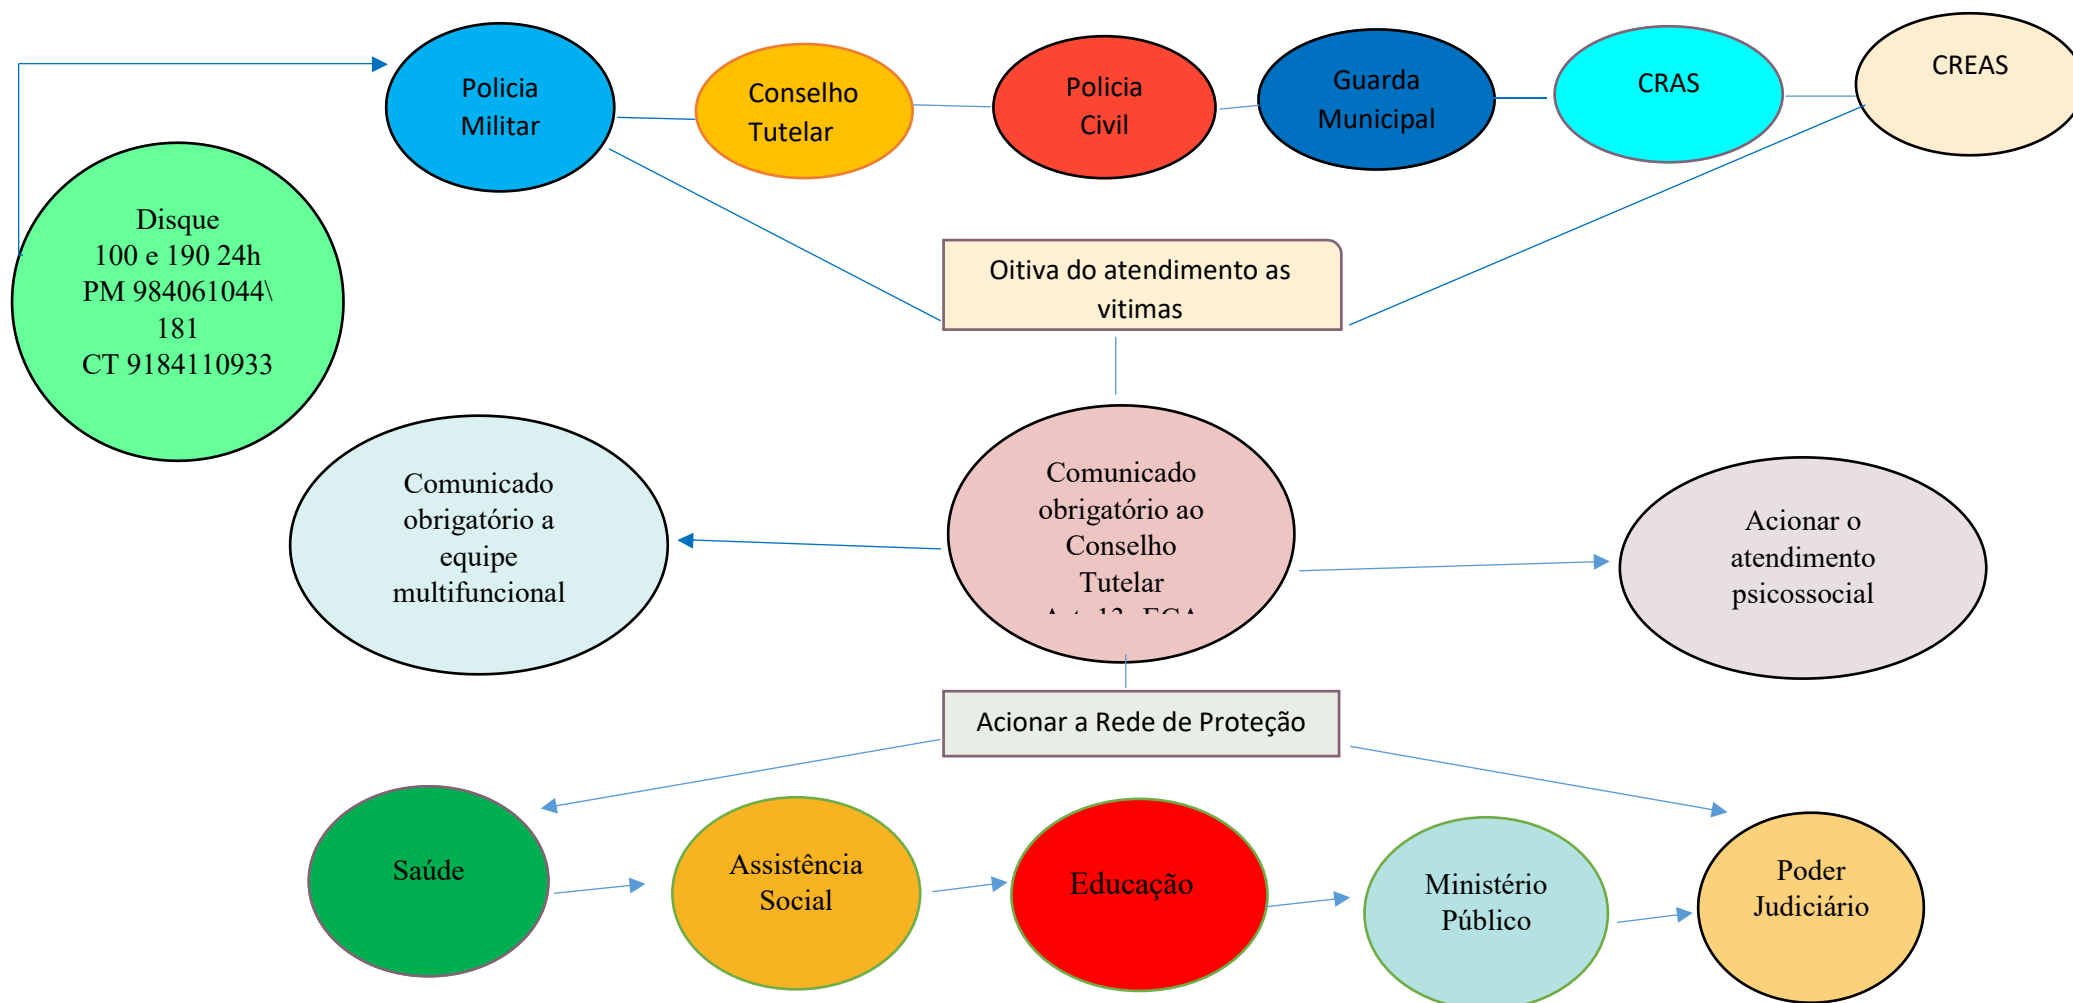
Policia Militar

Conselho Tutelar

Policia Civil

Guarda Municipal

CRAS

CREAS

Disque 100 e 190 24h PM 984061044\ 181 CT 9184110933

Oitiva do atendimento as vitimas

Comunicado obrigatório a equipe multifuncional

Comunicado obrigatório ao Conselho Tutelar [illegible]

Acionar o atendimento psicossocial

Acionar a Rede de Proteção

Saúde

Assistência Social

Educação

Ministério Público

Poder Judiciário